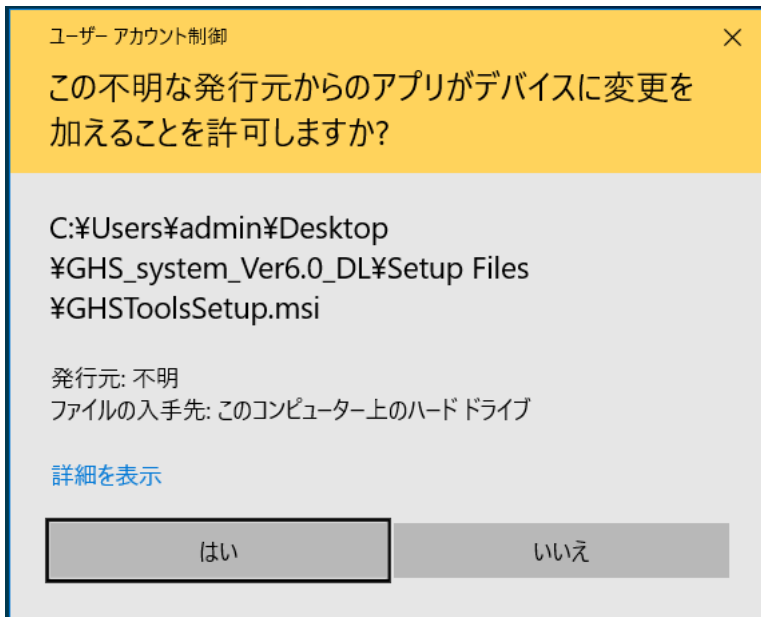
ユーザー アカウント制御

×

この不明な発行元からのアプリがデバイスに変更を加えることを許可しますか?

C:¥Users¥admin¥Desktop¥GHS_system_Ver6.0_DL¥Setup Files¥GHSToolsSetup.msi

発行元: 不明
ファイルの入手先: このコンピューター上のハード ドライブ

詳細を表示

はい

いいえ